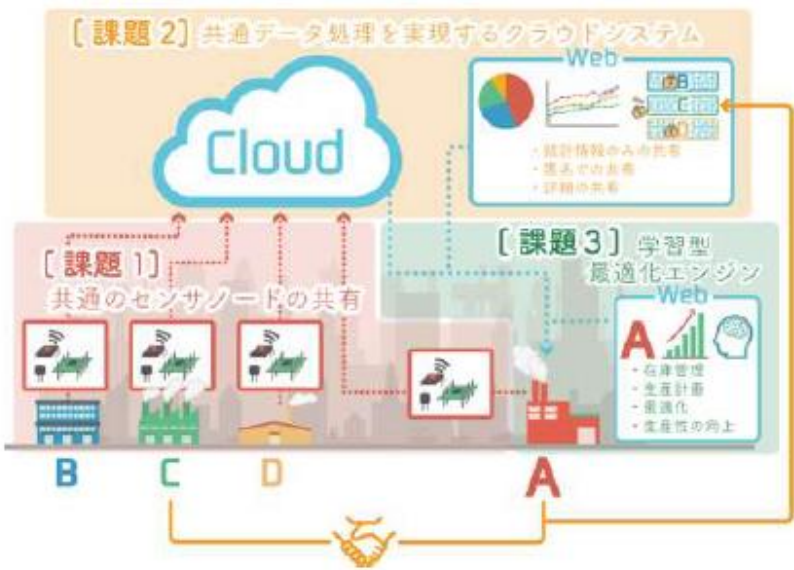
［課題 2］共通データ処理を実現するクラウドシステム

Cloud

Web

・統計情報のみの共有
・匿名での共有
・詳細の共有

［課題 1］
共通のセンサノードの共有

［課題 3］学習型
最適化エンジン

Web

A

・在庫管理
・生産計画
・最適化
・生産性の向上

B C D A